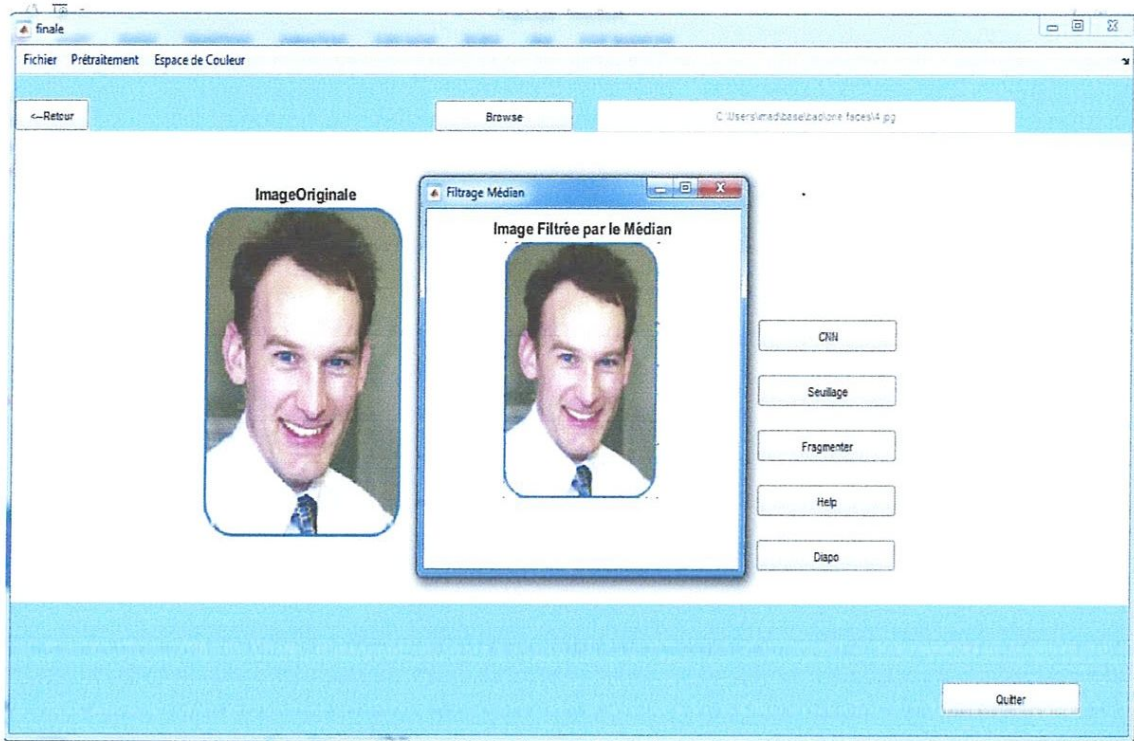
finale

Fichier Prétraitement Espace de Couleur

<--Retour

Browse

C:\Users\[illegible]\base\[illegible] faces\4.jpg

ImageOriginale

Filtrage Médian

Image Filtrée par le Médian

CNN

Seuillage

Fragmenter

Help

Diapo

Quitter